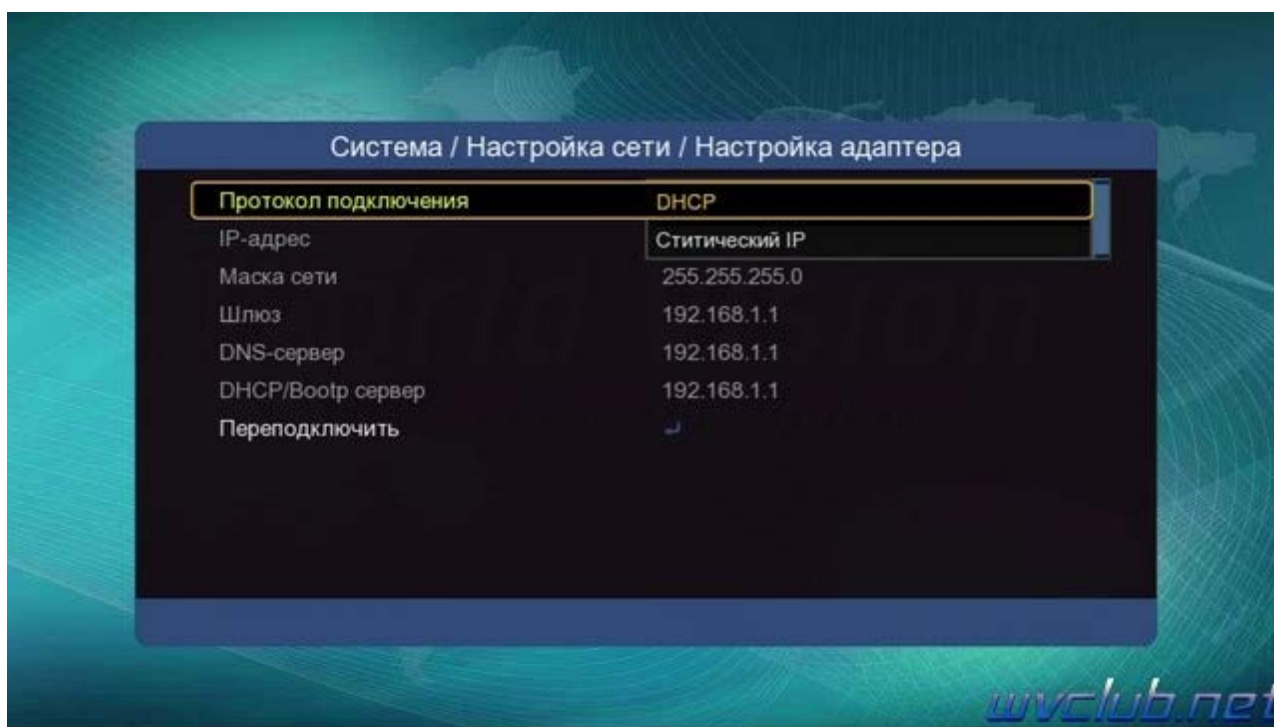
Система / Настройка сети / Настройка адаптера

| | |
|---|---|
| Протокол подключения | DHCP |
| IP-адрес | Ститический IP |
| Маска сети | 255.255.255.0 |
| Шлюз | 192.168.1.1 |
| DNS-сервер | 192.168.1.1 |
| DHCP/Bootp сервер | 192.168.1.1 |
| Переподключить | ↵ |

uvclub.net